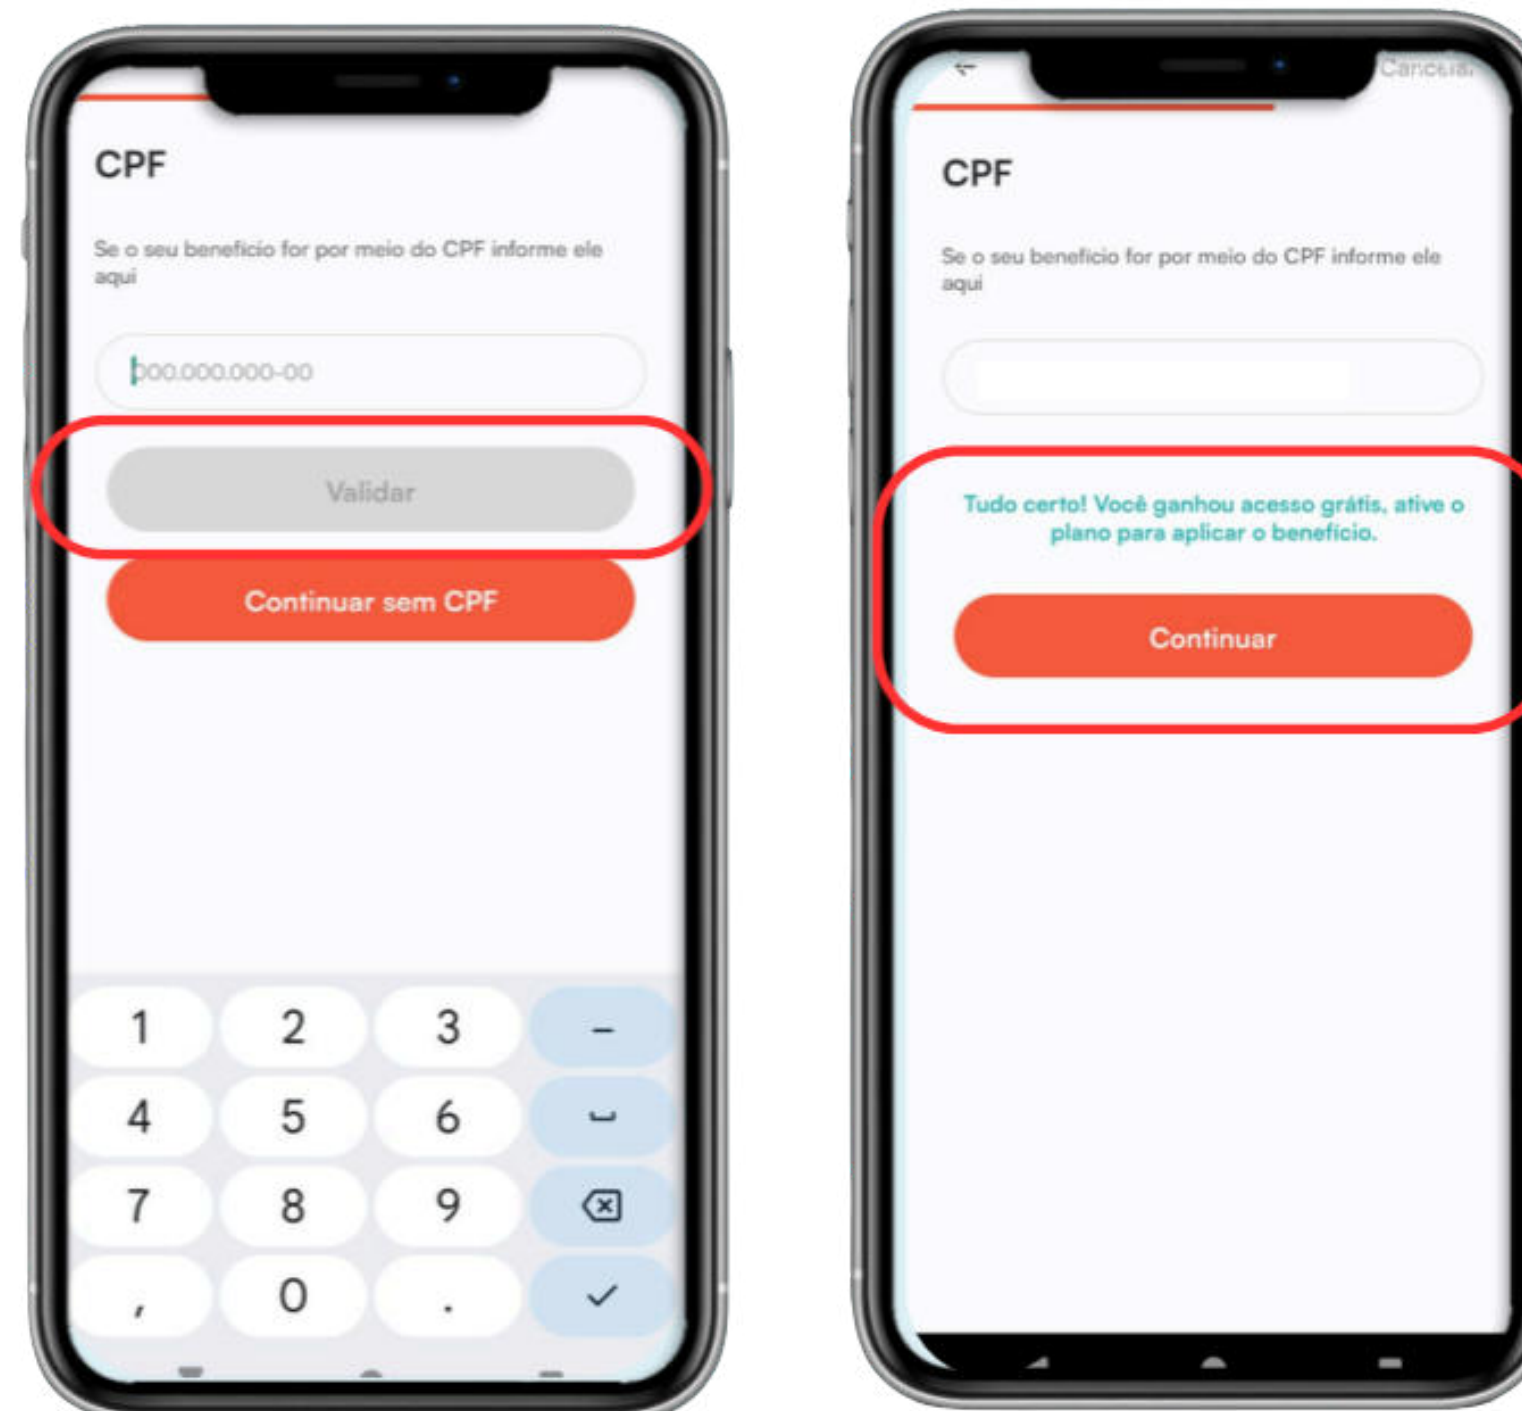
CPF

Se o seu benefício for por meio do CPF informe ele aqui

000.000.000-00

Validar

Continuar sem CPF

| 1 | 2 | 3 | – |
|---|---|---|---|
| 4 | 5 | 6 | ␣ |
| 7 | 8 | 9 | ⌫ |
| , | 0 | . | ✓ |

←

Cancelar

CPF

Se o seu benefício for por meio do CPF informe ele aqui

Tudo certo! Você ganhou acesso grátis, ative o plano para aplicar o benefício.

Continuar